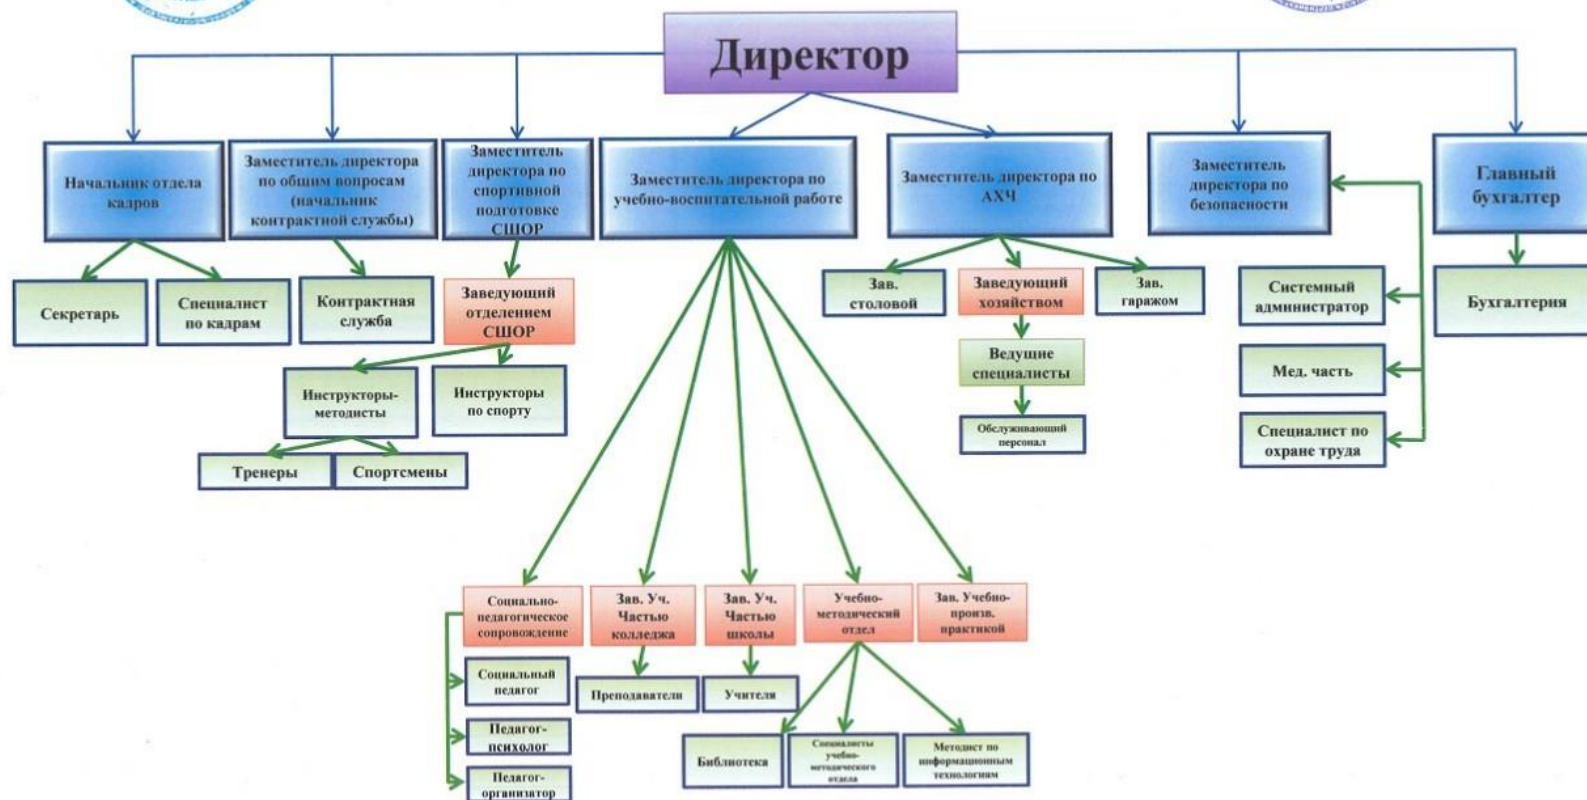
Директор

Начальник отдела кадров

Заместитель директора по общим вопросам (начальник контрактной службы)

Заместитель директора по спортивной подготовке СШОР

Заместитель директора по учебно-воспитательной работе

Заместитель директора по АХЧ

Заместитель директора по безопасности

Главный бухгалтер

Секретарь

Специалист по кадрам

Контрактная служба

Заведующий отделением СШОР

Инструкторы-методисты

Инструкторы по спорту

Тренеры

Спортсмены

Зав. столовой

Заведующий хозяйством

Зав. гаражом

Ведущие специалисты

Обслуживающий персонал

Системный администратор

Мед. часть

Специалист по охране труда

Бухгалтерия

Социально-педагогическое сопровождение

Зав. Уч. Частью колледжа

Зав. Уч. Частью школы

Учебно-методический отдел

Зав. Учебно-произв. практикой

Социальный педагог

Педагог-психолог

Педагог-организатор

Преподаватели

Учителя

Библиотека

Специалисты учебно-методического отдела

Методист по информационным технологиям